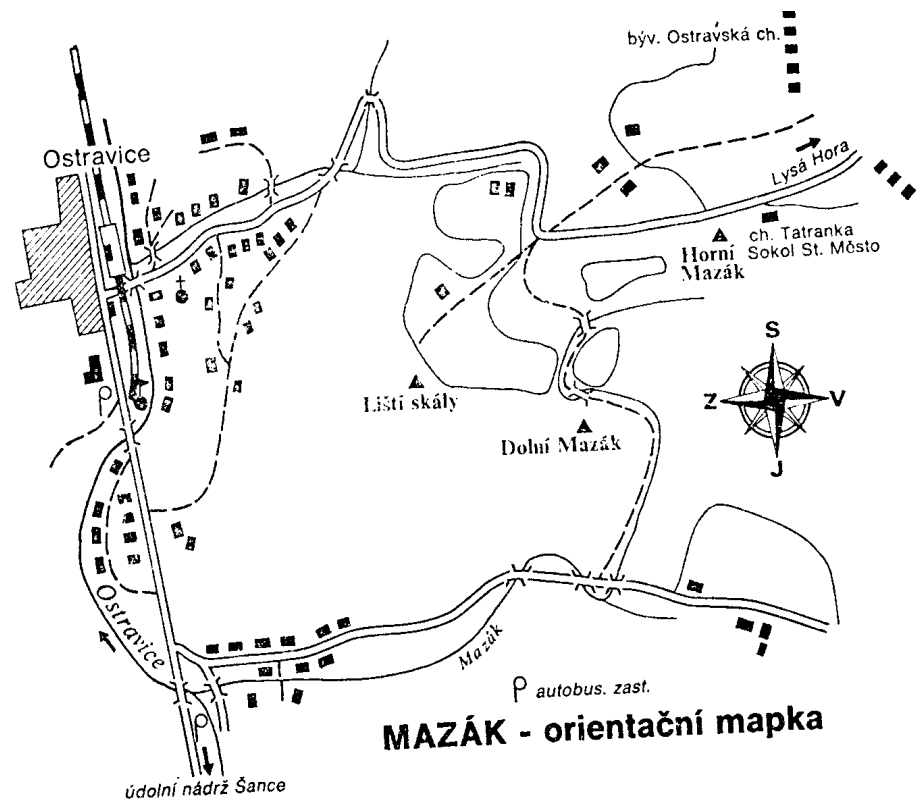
býv. Ostravská ch.

Ostravice

Lysá Hora

ch. Tatranka Sokol St. Město

Horní Mazák

S

Z

V

J

Lišti skály

Dolní Mazák

Ostravice

Mazák

ρ autobus. zast.

MAZÁK - orientační mapka

údolní nádrž Šance